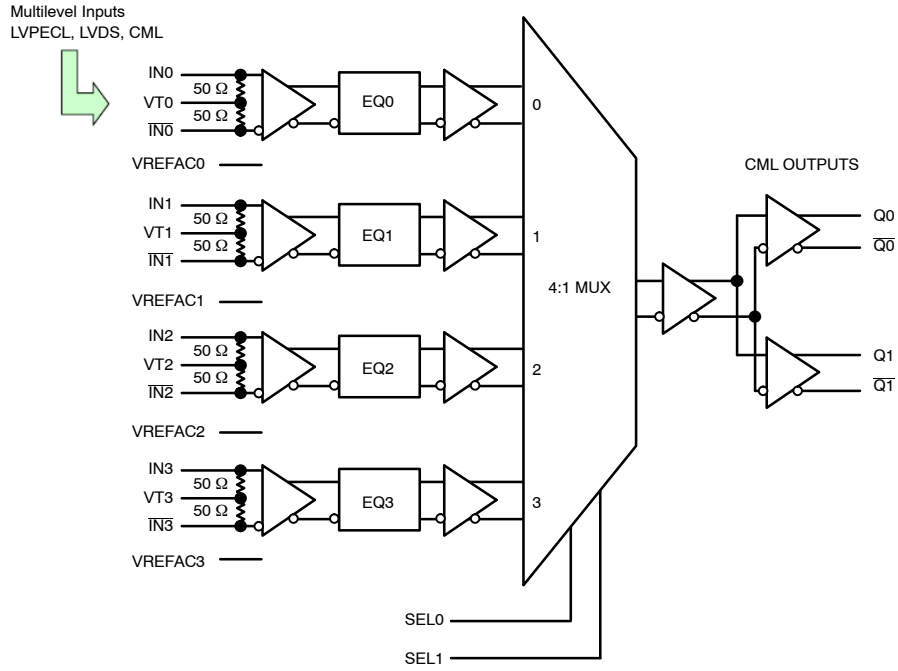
Multilevel Inputs
LVPECL, LVDS, CML

IN0
50 Ω
VT0
50 Ω
$\overline{IN0}$
EQ0
0
VREFAC0

IN1
50 Ω
VT1
50 Ω
$\overline{IN1}$
EQ1
1
VREFAC1

IN2
50 Ω
VT2
50 Ω
$\overline{IN2}$
EQ2
2
VREFAC2

IN3
50 Ω
VT3
50 Ω
$\overline{IN3}$
EQ3
3
VREFAC3

4:1 MUX

CML OUTPUTS
Q0
$\overline{Q0}$
Q1
$\overline{Q1}$

SEL0
SEL1